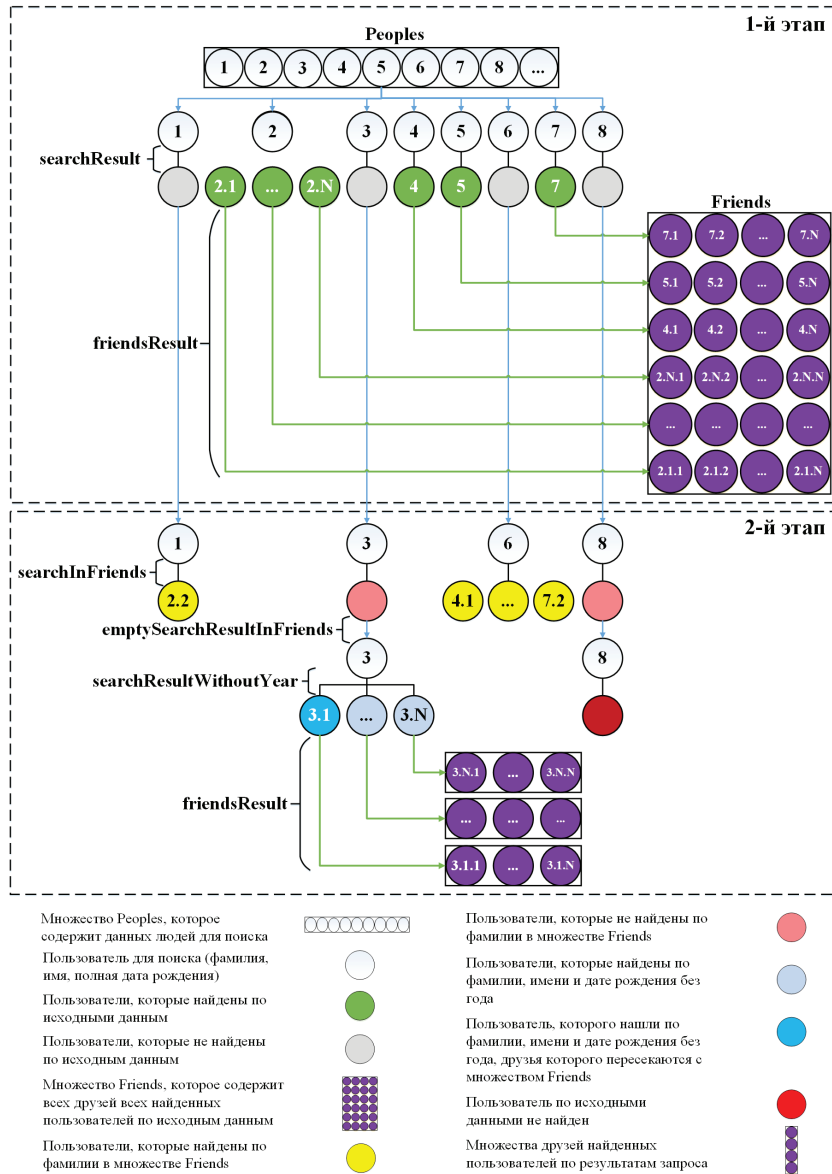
1-й этап

Peoples

| 1 | 2 | 3 | 4 | 5 | 6 | 7 | 8 | ... |
|---|---|---|---|---|---|---|---|---|

1 2 3 4 5 6 7 8

searchResult

2.1 ... 2.N 4 5 7

friendsResult

Friends

| 7.1 | 7.2 | ... | 7.N |
|---|---|---|---|
| 5.1 | 5.2 | ... | 5.N |
| 4.1 | 4.2 | ... | 4.N |
| 2.N.1 | 2.N.2 | ... | 2.N.N |
| ... | ... | ... | ... |
| 2.1.1 | 2.1.2 | ... | 2.1.N |

2-й этап

1 3 6 8

searchInFriends

2.2 4.1 ... 7.2

emptySearchResultInFriends

3 8

searchResultWithoutYear

3.1 ... 3.N

friendsResult

| 3.N.1 | ... | 3.N.N |
|---|---|---|
| ... | ... | ... |
| 3.1.1 | ... | 3.1.N |

Множество Peoples, которое содержит данных людей для поиска

Пользователи для поиска (фамилия, имя, полная дата рождения)

Пользователи, которые найдены по исходными данным

Пользователи, которые не найдены по исходным данным

Множество Friends, которое содержит всех друзей всех найденных пользователей по исходным данным

Пользователи, которые найдены по фамилии в множестве Friends

Пользователи, которые не найдены по фамилии в множестве Friends

Пользователи, которые найдены по фамилии, имени и дате рождения без года

Пользователь, которого нашли по фамилии, имени и дате рождения без года, друзья которого пересекаются с множеством Friends

Пользователь по исходными данными не найден

Множества друзей найденных пользователей по результатам запроса